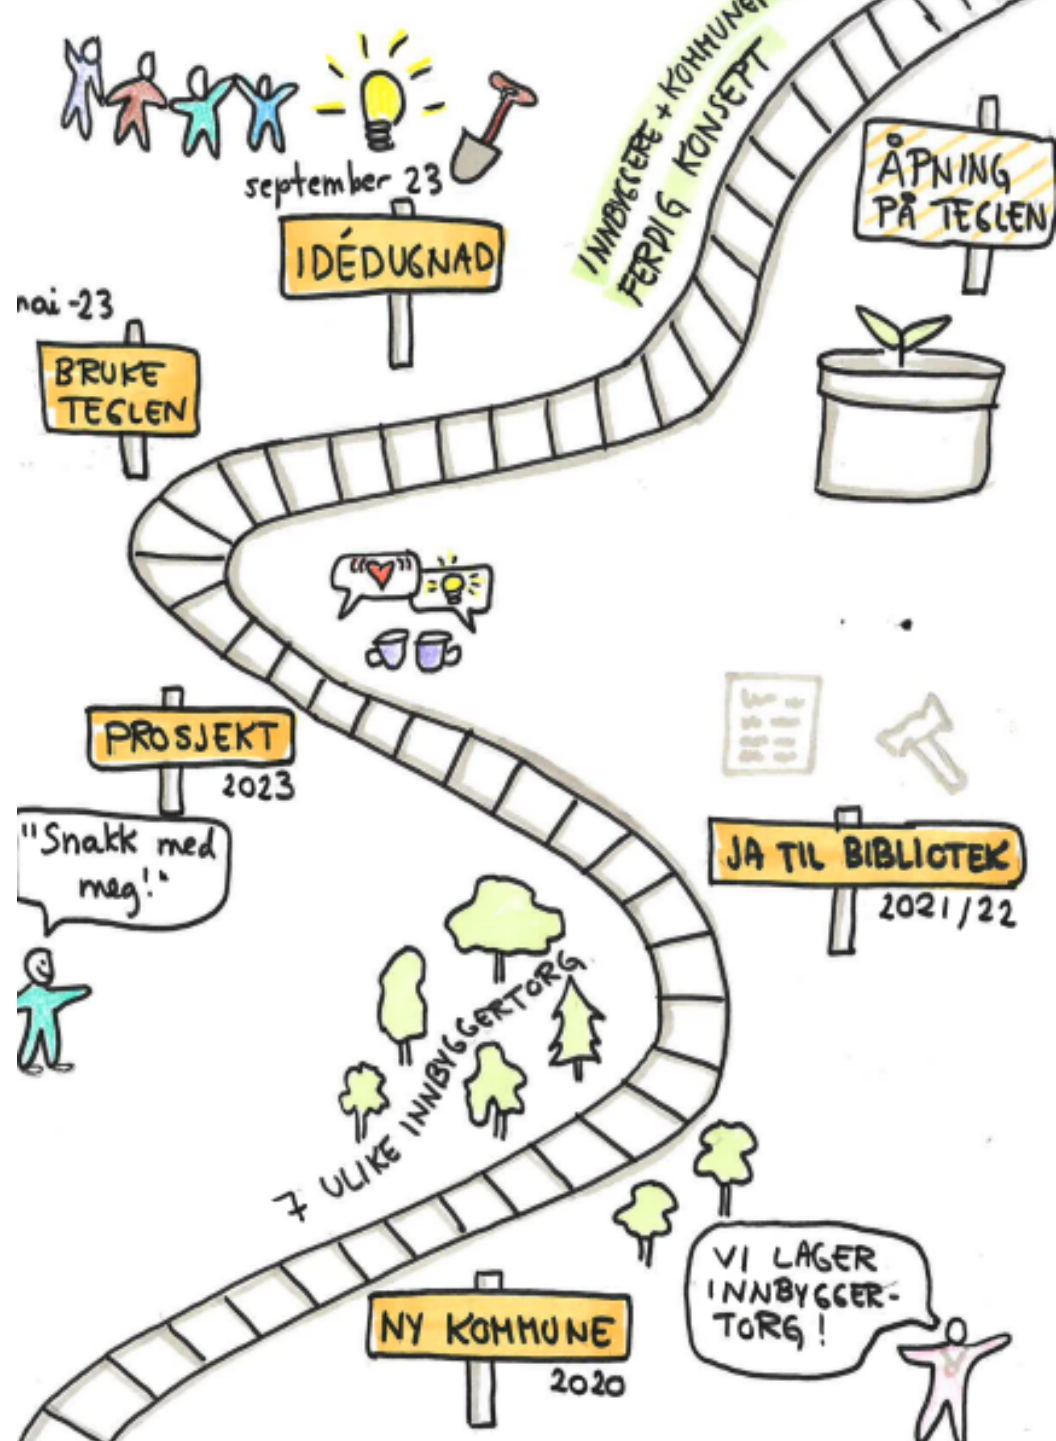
september 23

IDÉDUGNAD

INNBYGGERE + KOMMUNE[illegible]

FERDIG KONSEPT

ÅPNING PÅ TEGLEN

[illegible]ai -23

BRUKE TEGLEN

PROSJEKT

2023

"Snakk med meg!"

JA TIL BIBLIOTEK

2021/22

7 ULIKE INNBYGGERTORG

VI LAGER INNBYGGER-TORG!

NY KOMMUNE

2020